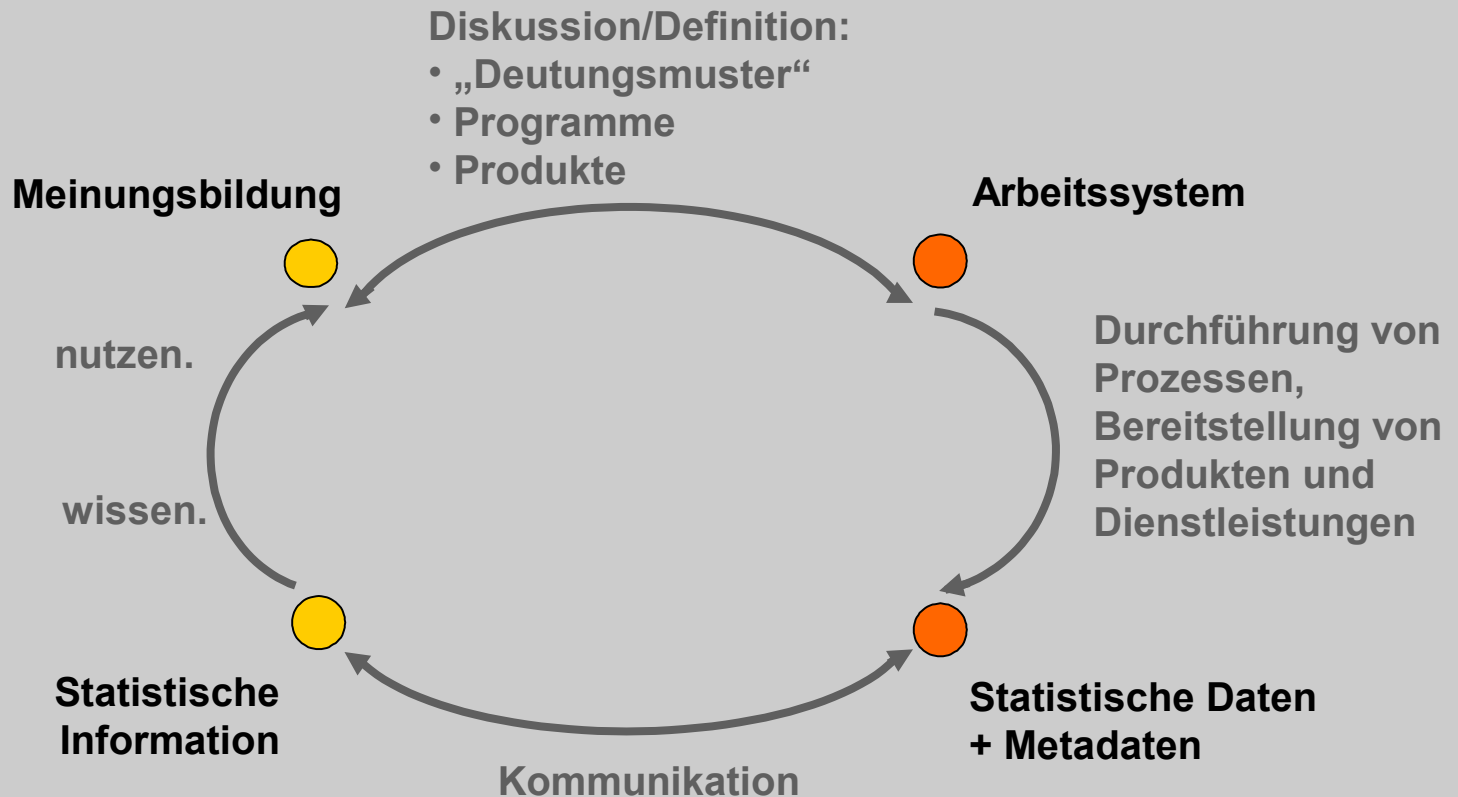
Diskussion/Definition:
• „Deutungsmuster“
• Programme
• Produkte

Meinungsbildung

Arbeitssystem

nutzen.

Durchführung von Prozessen, Bereitstellung von Produkten und Dienstleistungen

wissen.

Statistische Information

Statistische Daten + Metadaten

Kommunikation